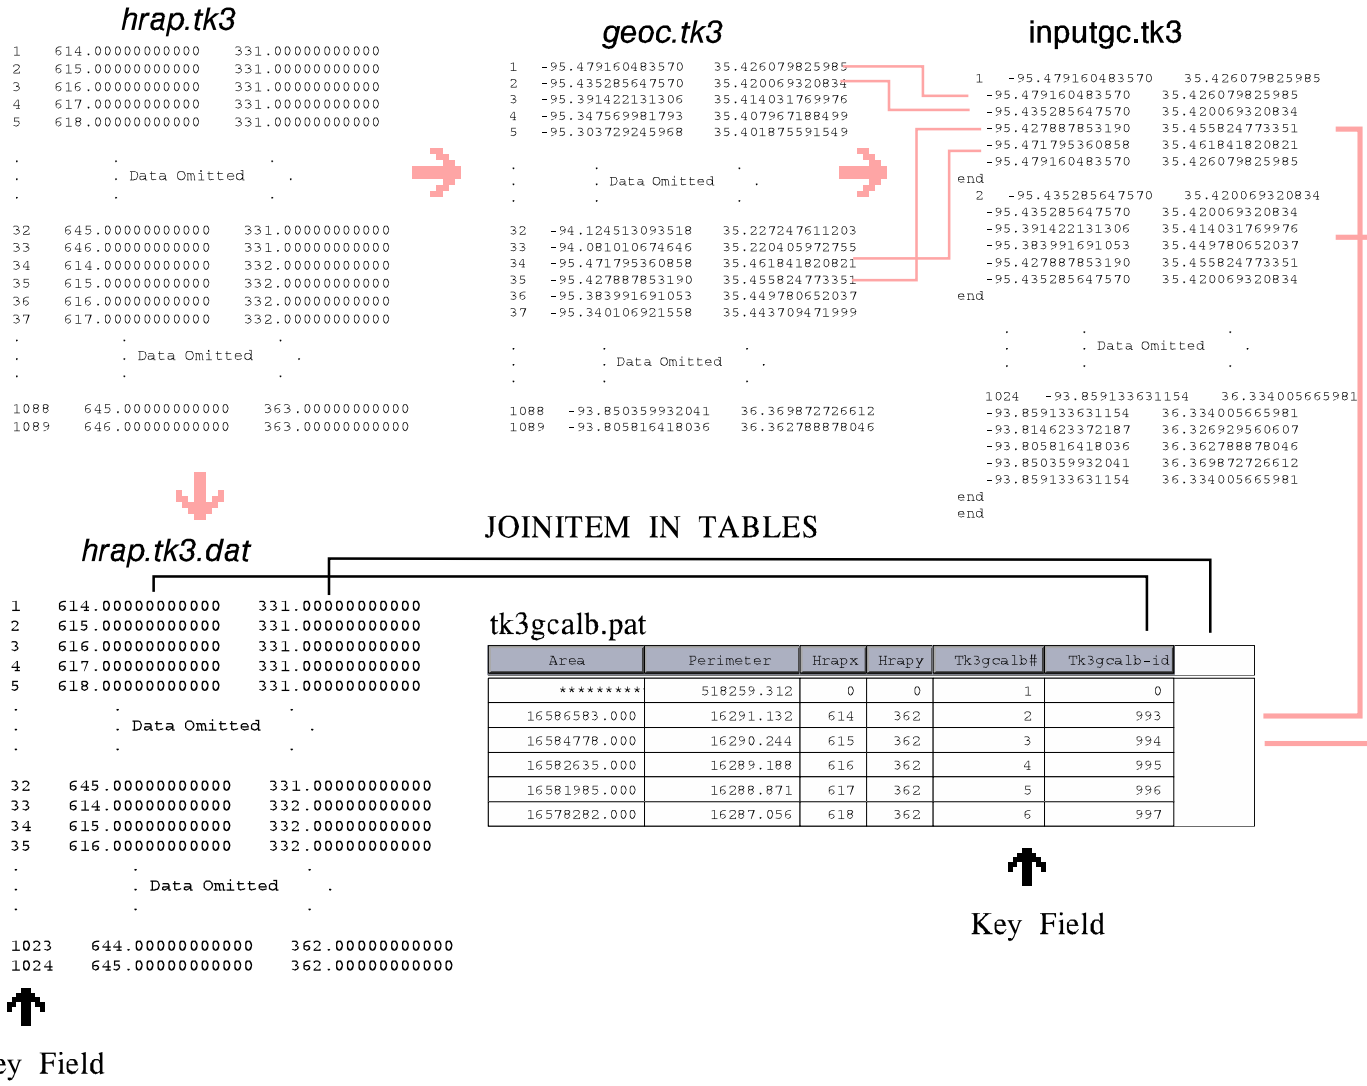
hrap.tk3

1 614.00000000000 331.00000000000
2 615.00000000000 331.00000000000
3 616.00000000000 331.00000000000
4 617.00000000000 331.00000000000
5 618.00000000000 331.00000000000

. Data Omitted .

32 645.00000000000 331.00000000000
33 646.00000000000 331.00000000000
34 614.00000000000 332.00000000000
35 615.00000000000 332.00000000000
36 616.00000000000 332.00000000000
37 617.00000000000 332.00000000000

. Data Omitted .

1088 645.00000000000 363.00000000000
1089 646.00000000000 363.00000000000

geoc.tk3

1 -95.479160483570 35.426079825985
2 -95.435285647570 35.420069320834
3 -95.391422131306 35.414031769976
4 -95.347569981793 35.407967188499
5 -95.303729245968 35.401875591549

. Data Omitted .

32 -94.124513093518 35.227247611203
33 -94.081010674646 35.220405972755
34 -95.471795360858 35.461841820821
35 -95.427887853190 35.455824773351
36 -95.383991691053 35.449780652037
37 -95.340106921558 35.443709471999

. Data Omitted .

1088 -93.850359932041 36.369872726612
1089 -93.805816418036 36.362788878046

inputgc.tk3

1 -95.479160483570 35.426079825985
-95.479160483570 35.426079825985
-95.435285647570 35.420069320834
-95.427887853190 35.455824773351
-95.471795360858 35.461841820821
-95.479160483570 35.426079825985
end
2 -95.435285647570 35.420069320834
-95.435285647570 35.420069320834
-95.391422131306 35.414031769976
-95.383991691053 35.449780652037
-95.427887853190 35.455824773351
-95.435285647570 35.420069320834
end

. Data Omitted .

1024 -93.859133631154 36.334005665981
-93.859133631154 36.334005665981
-93.814623372187 36.326929560607
-93.805816418036 36.362788878046
-93.850359932041 36.369872726612
-93.859133631154 36.334005665981
end
end

JOINITEM IN TABLES

hrap.tk3.dat

1 614.00000000000 331.00000000000
2 615.00000000000 331.00000000000
3 616.00000000000 331.00000000000
4 617.00000000000 331.00000000000
5 618.00000000000 331.00000000000

. Data Omitted .

32 645.00000000000 331.00000000000
33 614.00000000000 332.00000000000
34 615.00000000000 332.00000000000
35 616.00000000000 332.00000000000

. Data Omitted .

1023 644.00000000000 362.00000000000
1024 645.00000000000 362.00000000000

ey Field

tk3gcalb.pat

| Area | Perimeter | Hrapx | Hrapy | Tk3gcalb# | Tk3gcalb-id |
|---|---|---|---|---|---|
| ********* | 518259.312 | 0 | 0 | 1 | 0 |
| 16586583.000 | 16291.132 | 614 | 362 | 2 | 993 |
| 16584778.000 | 16290.244 | 615 | 362 | 3 | 994 |
| 16582635.000 | 16289.188 | 616 | 362 | 4 | 995 |
| 16581985.000 | 16288.871 | 617 | 362 | 5 | 996 |
| 16578282.000 | 16287.056 | 618 | 362 | 6 | 997 |

Key Field